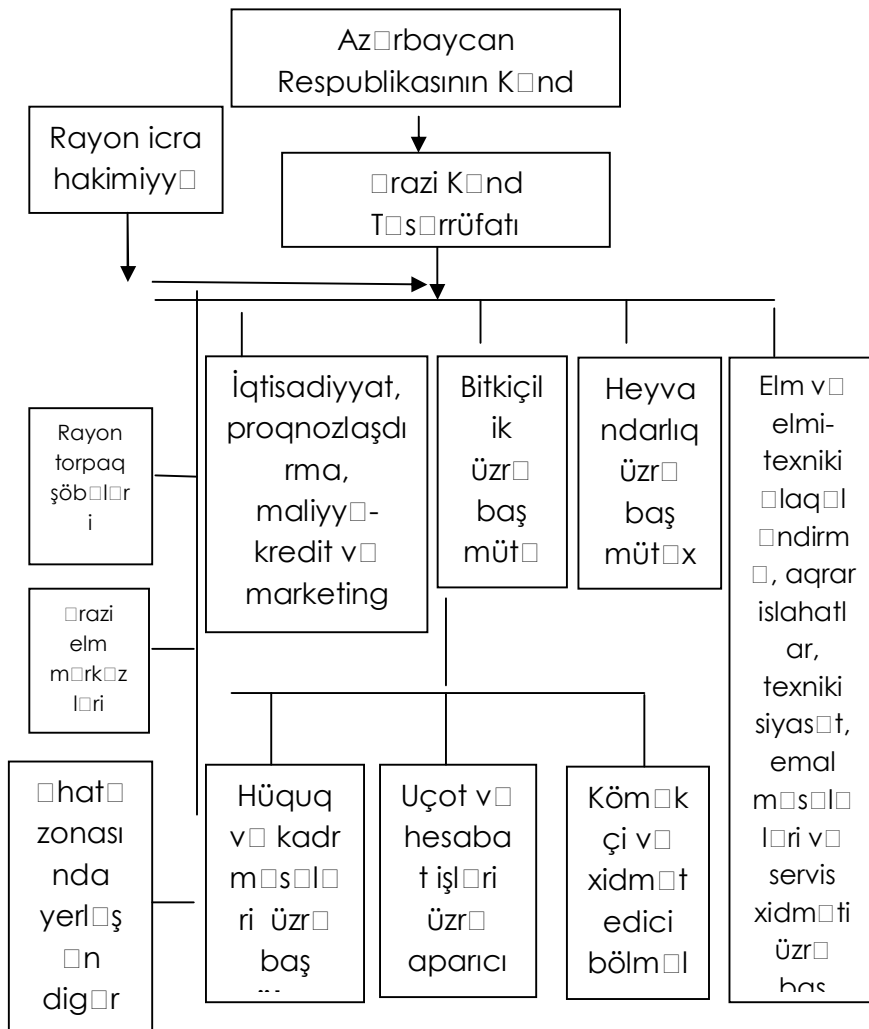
Az□rbaycan Respublikasının K□nd

Rayon icra hakimiyy□

□razi K□nd T□s□rrüfatı

İqtisadiyyat, proqnozlaşdırma, maliyy□-kredit v□ marketing

Bitkiçilik üzr□ baş müt□

Heyvandarlıq üzr□ baş müt□x

Elm v□ elmi-texniki □laq□l□ndirm□, aqrar islahatlar, texniki siyas□t, emal m□s□l□l□ri v□ servis xidm□ti üzr□ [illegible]

Rayon torpaq şöb□l□ri

□razi elm m□rk□zl□ri

□hat□ zonasında yerl□ş□n dig□r

Hüquq v□ kadr m□s□l□ri üzr□ baş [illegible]

Uçot v□ hesabat işl□ri üzr□ aparıcı

Köm□kçi v□ xidm□t edici bölm□l